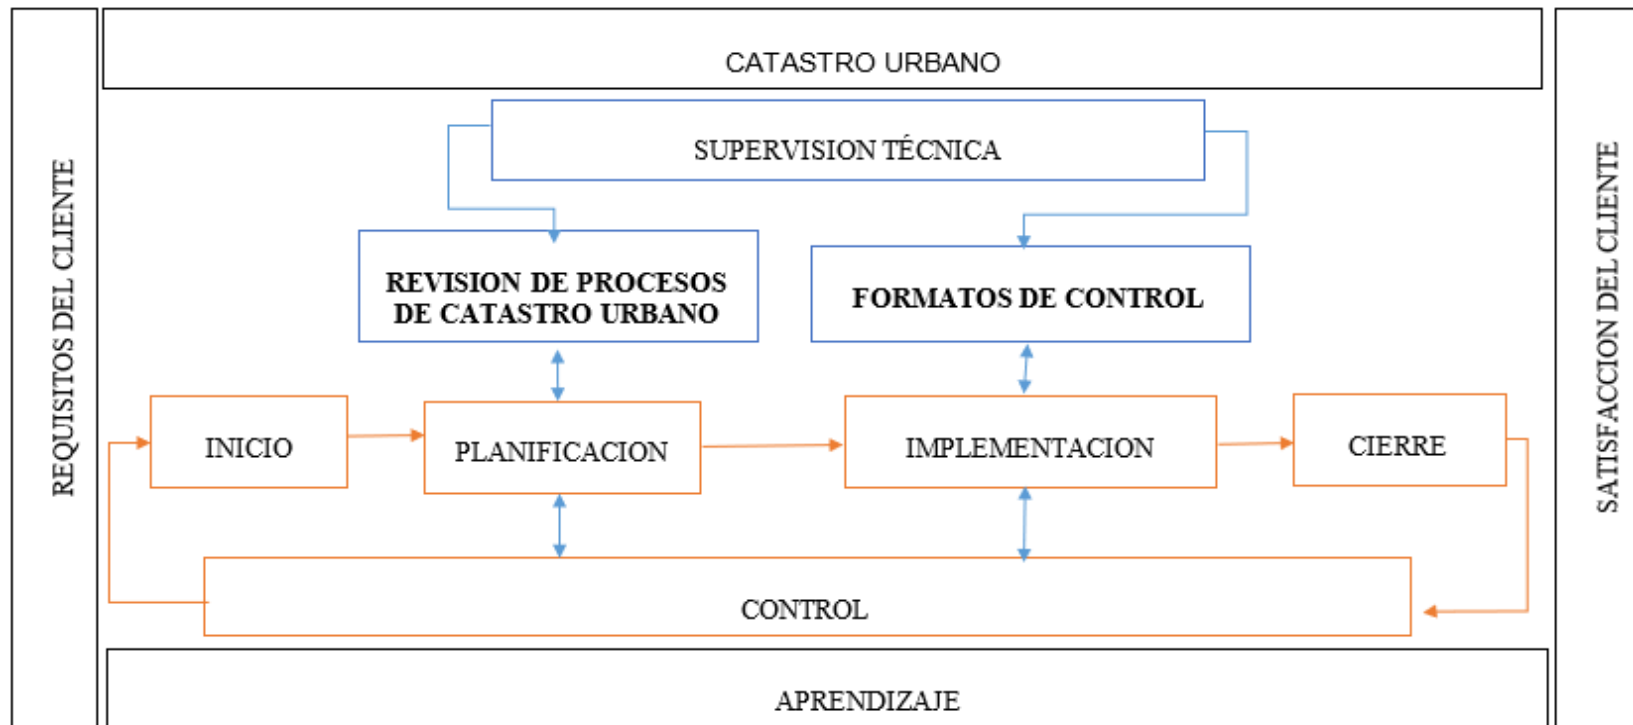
CATASTRO URBANO

REQUISITOS DEL CLIENTE

SUPERVISION TÉCNICA

REVISION DE PROCESOS DE CATASTRO URBANO

FORMATOS DE CONTROL

INICIO

PLANIFICACION

IMPLEMENTACION

CIERRE

CONTROL

SATISFACCION DEL CLIENTE

APRENDIZAJE